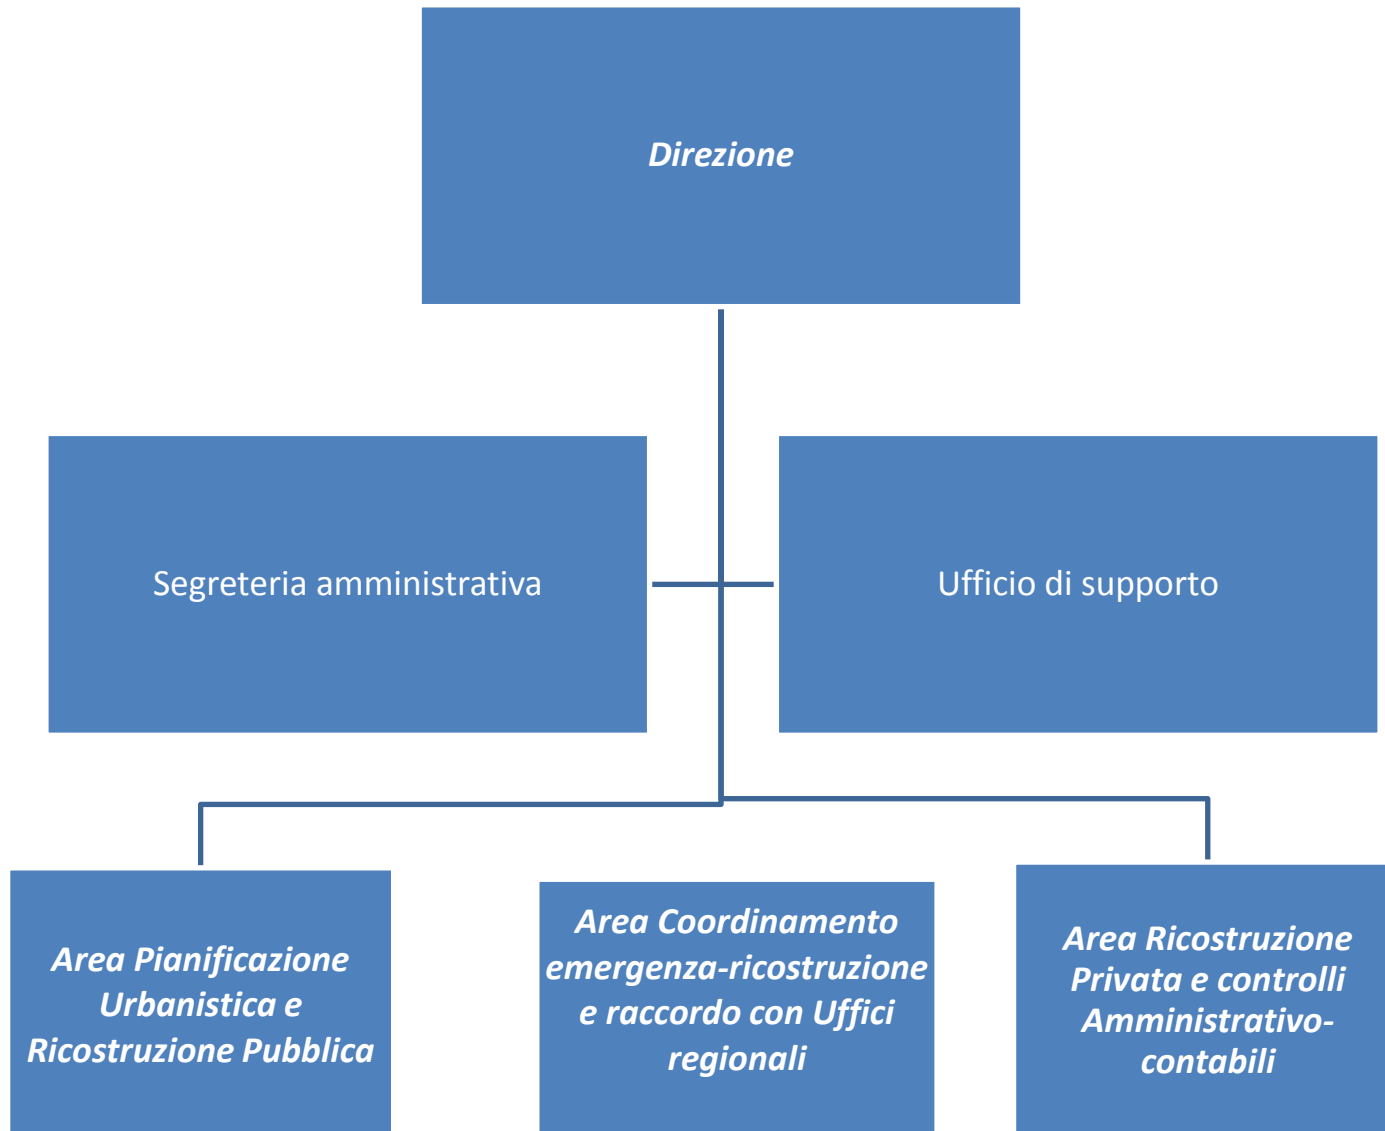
Direzione

Segreteria amministrativa

Ufficio di supporto

Area Pianificazione Urbanistica e Ricostruzione Pubblica

Area Coordinamento emergenza-ricostruzione e raccordo con Uffici regionali

Area Ricostruzione Privata e controlli Amministrativo-contabili